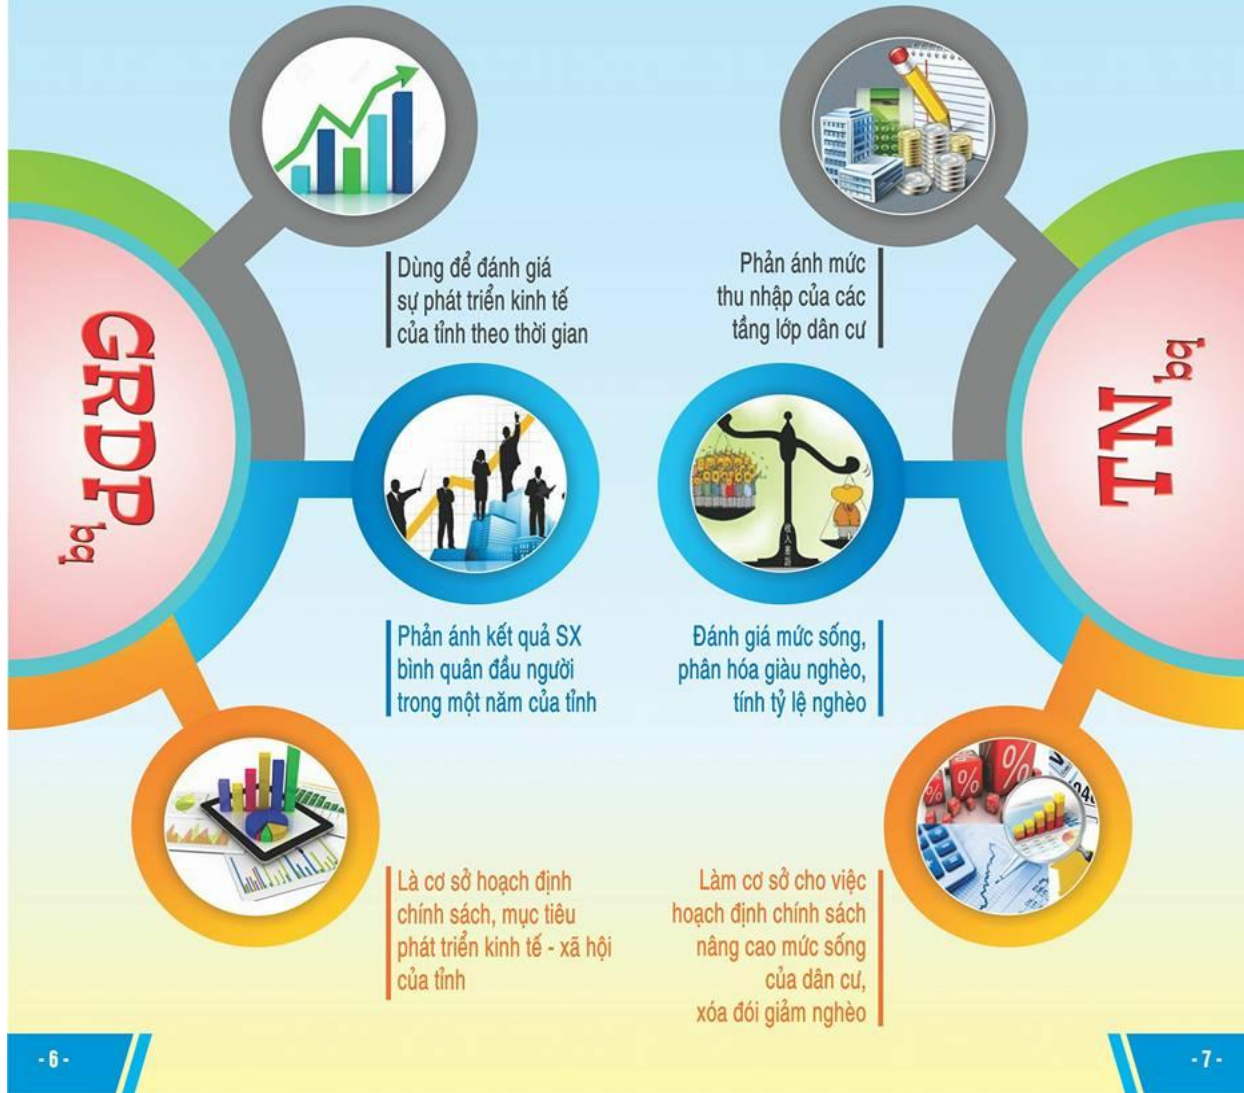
$GRDP_{bq}$

Dùng để đánh giá sự phát triển kinh tế của tỉnh theo thời gian

Phản ánh kết quả SX bình quân đầu người trong một năm của tỉnh

Là cơ sở hoạch định chính sách, mục tiêu phát triển kinh tế - xã hội của tỉnh

$TN_{bq}$

Phản ánh mức thu nhập của các tầng lớp dân cư

Đánh giá mức sống, phân hóa giàu nghèo, tính tỷ lệ nghèo

Làm cơ sở cho việc hoạch định chính sách nâng cao mức sống của dân cư, xóa đói giảm nghèo

- 6 -

- 7 -